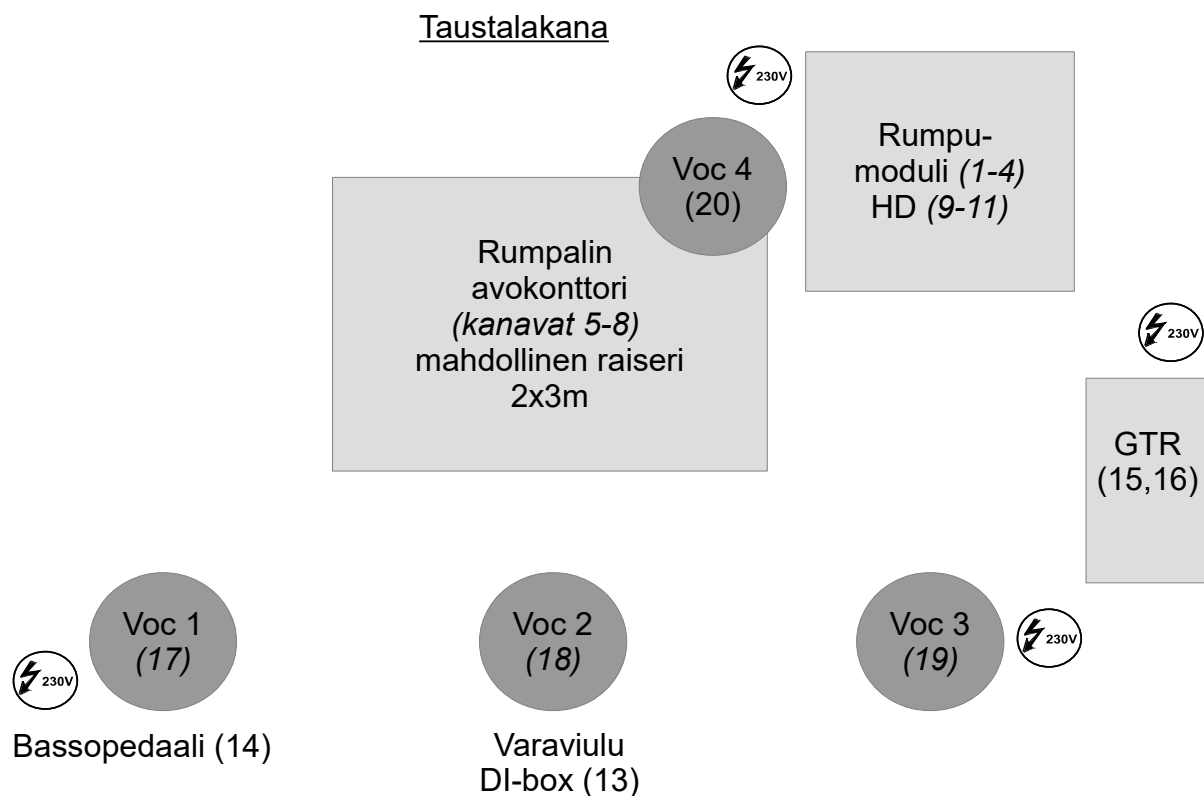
Taustalakana

230V

Voc 4
(20)

Rumpumoduli *(1-4)*
HD *(9-11)*

Rumpalin avokonttori
*(kanavat 5-8)*
mahdollinen raiseri
2x3m

230V

GTR
(15,16)

Voc 1
*(17)*

230V

Voc 2
*(18)*

Voc 3
*(19)*

230V

Bassopedaali (14)

Varaviulu
DI-box (13)